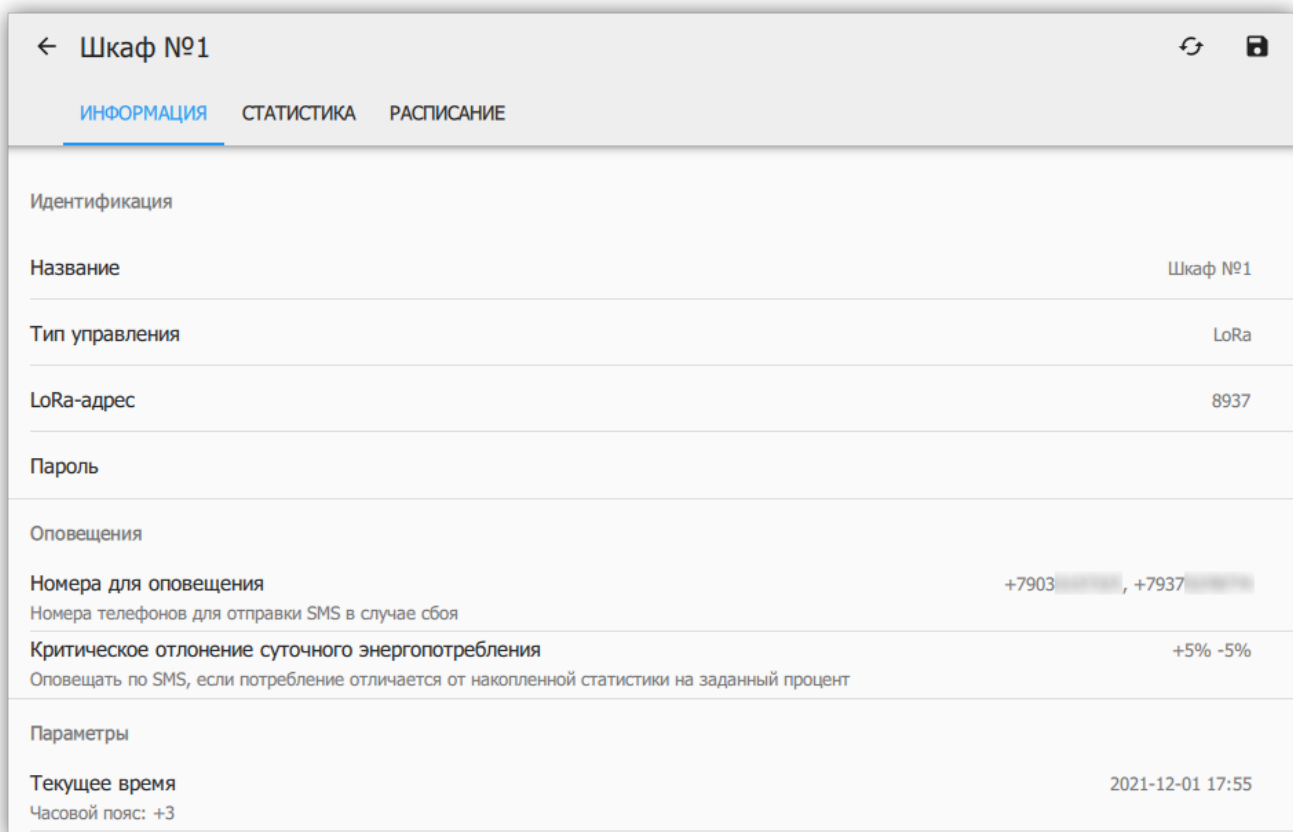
← Шкаф №1

ИНФОРМАЦИЯ СТАТИСТИКА РАСПИСАНИЕ

Идентификация

Название Шкаф №1

Тип управления LoRa

LoRa-адрес 8937

Пароль

Оповещения

Номера для оповещения +7903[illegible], +7937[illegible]
Номера телефонов для отправки SMS в случае сбоя

Критическое отлонение суточного энергопотребления +5% -5%
Оповещать по SMS, если потребление отличается от накопленной статистики на заданный процент

Параметры

Текущее время 2021-12-01 17:55
Часовой пояс: +3